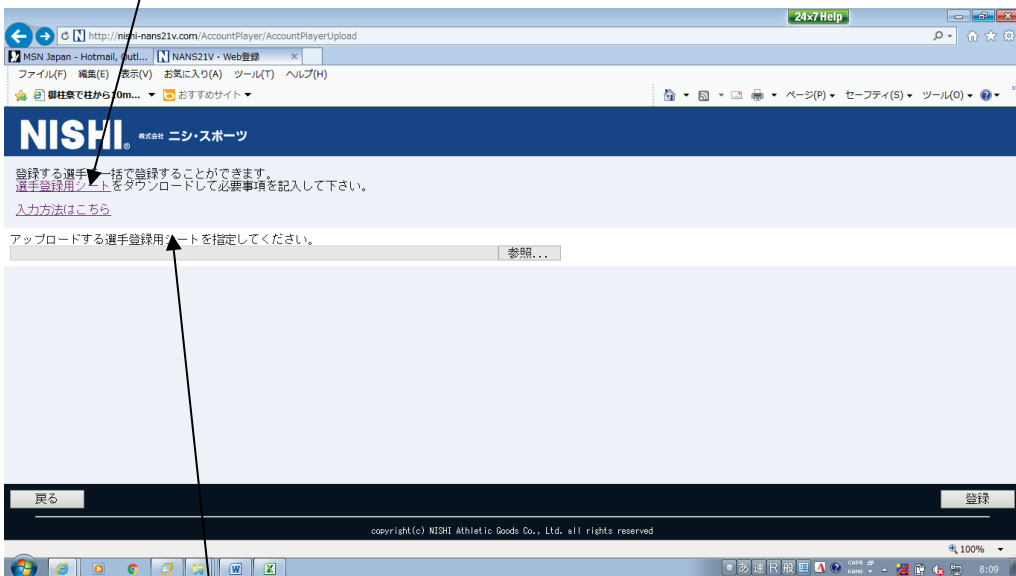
24x7 Help

http://nishi-nans21v.com/AccountPlayer/AccountPlayerUpload

MSN Japan - Hotmail, Outl...
NANS21V・Web登録

ファイル(F) 編集(E) 表示(V) お気に入り(A) ツール(T) ヘルプ(H)

御柱祭で柱から10m...
おすすめサイト

ページ(P) セーフティ(S) ツール(O)

NISHI 株式会社 ニシ・スポーツ

登録する選手を一括で登録することができます。
選手登録用シートをダウンロードして必要事項を記入して下さい。

入力方法はこちら

アップロードする選手登録用シートを指定してください。

参照...

戻る

登録

copyright(c) NISHI Athletic Goods Co., Ltd. all rights reserved

100%

あ 連 R 般

8:09